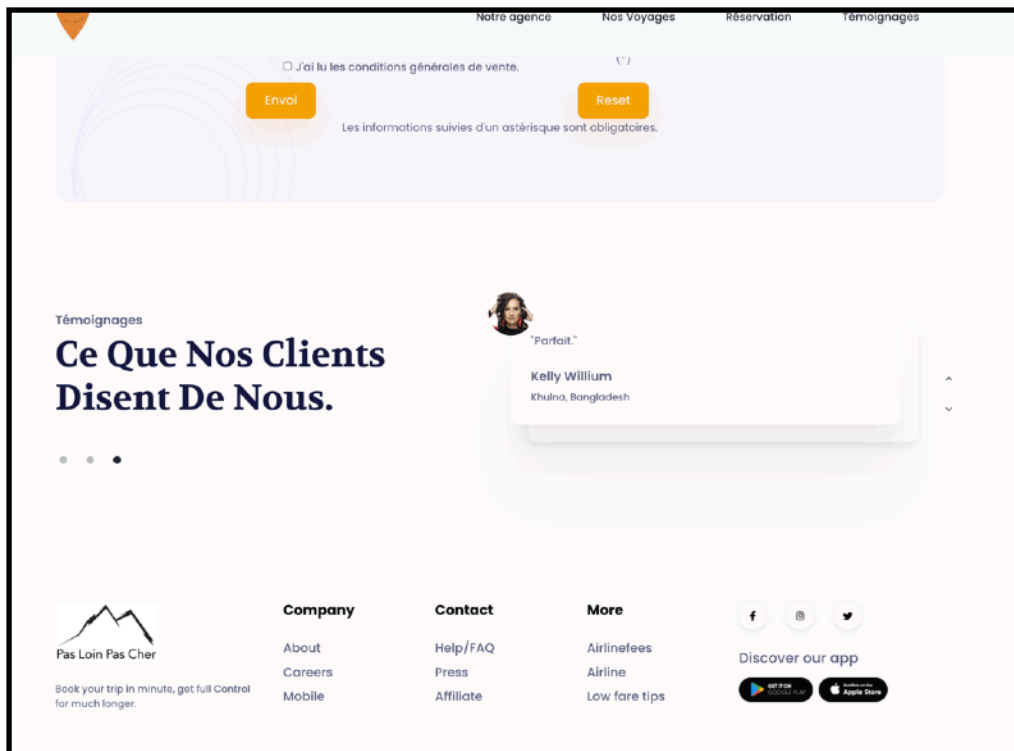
Notre agence Nos Voyages Réservation Témoignages

J'ai lu les conditions générales de vente. (*)

Envoi

Reset

Les informations suivies d'un astérisque sont obligatoires.

Témoignages

Ce Que Nos Clients Disent De Nous.

"Parfait."

Kelly Willium

Khulna, Bangladesh

Pas Loin Pas Cher

Book your trip in minute, get full Control for much longer.

Company

About

Careers

Mobile

Contact

Help/FAQ

Press

Affiliate

More

Airlinefees

Airline

Low fare tips

Discover our app

GET IT ON GOOGLE PLAY

Available on the Apple Store